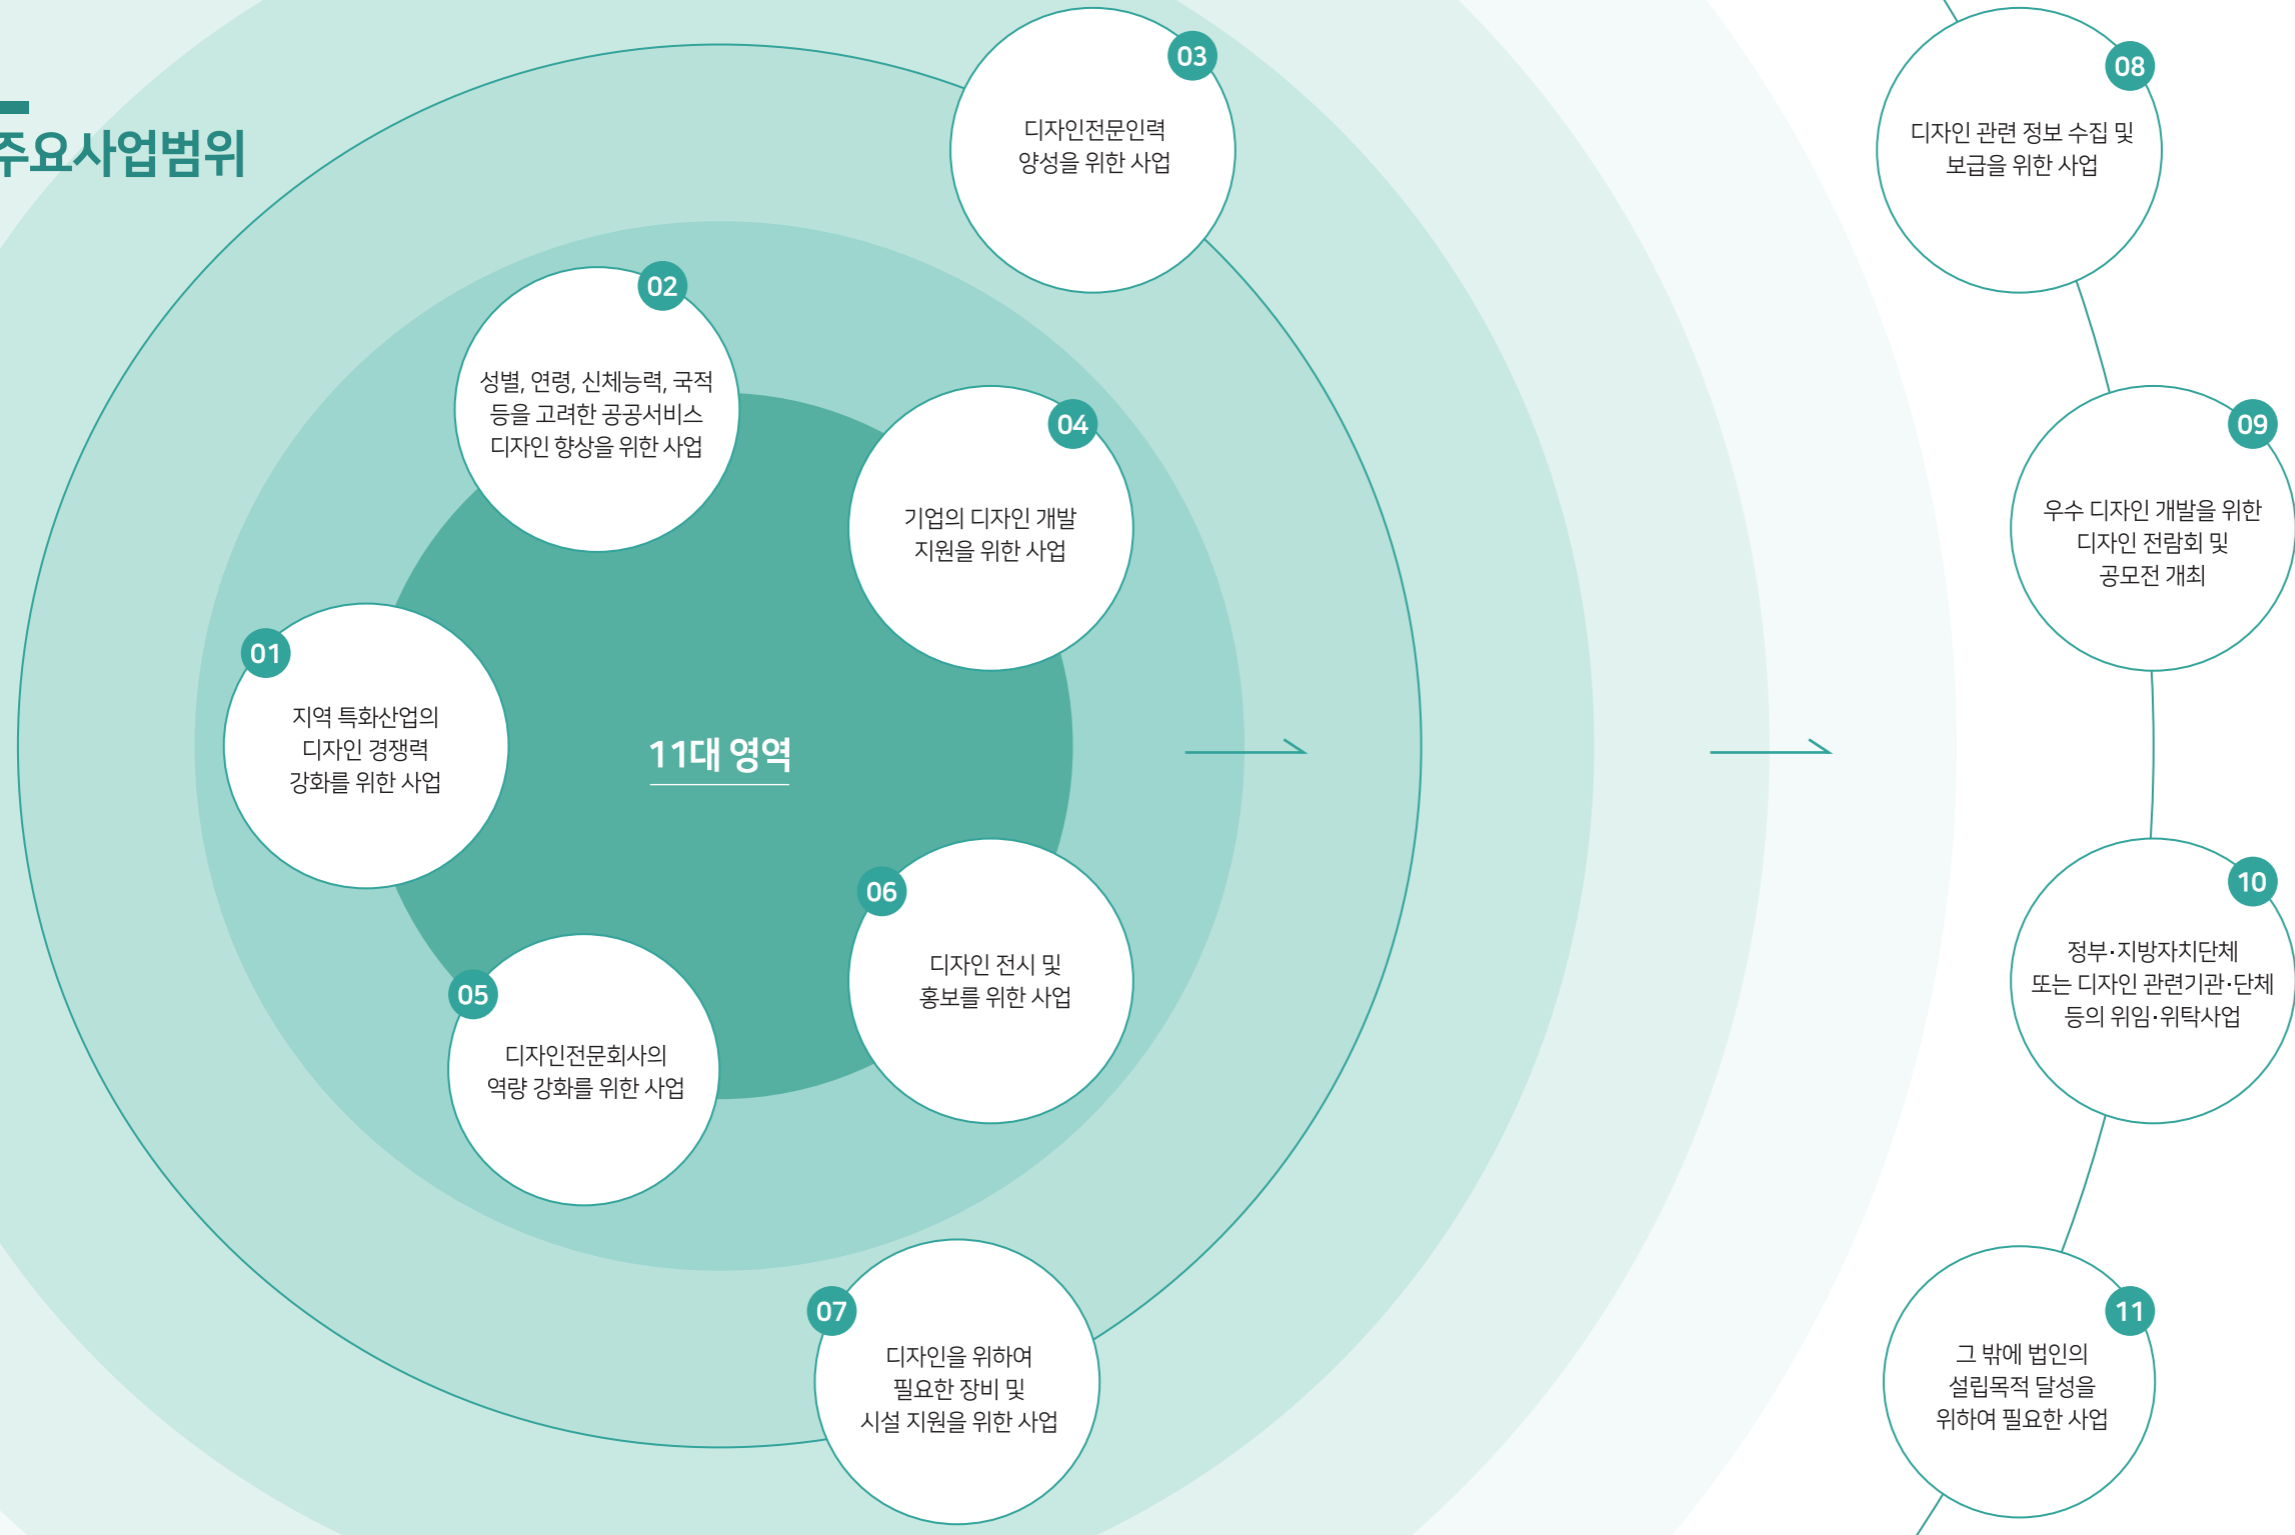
주요사업범위

11대 영역

01
지역 특화산업의 디자인 경쟁력 강화를 위한 사업

02
성별, 연령, 신체능력, 국적 등을 고려한 공공서비스 디자인 향상을 위한 사업

03
디자인전문인력 양성을 위한 사업

04
기업의 디자인 개발 지원을 위한 사업

05
디자인전문회사의 역량 강화를 위한 사업

06
디자인 전시 및 홍보를 위한 사업

07
디자인을 위하여 필요한 장비 및 시설 지원을 위한 사업

08
디자인 관련 정보 수집 및 보급을 위한 사업

09
우수 디자인 개발을 위한 디자인 전람회 및 공모전 개최

10
정부·지방자치단체 또는 디자인 관련기관·단체 등의 위임·위탁사업

11
그 밖에 법인의 설립목적 달성을 위하여 필요한 사업